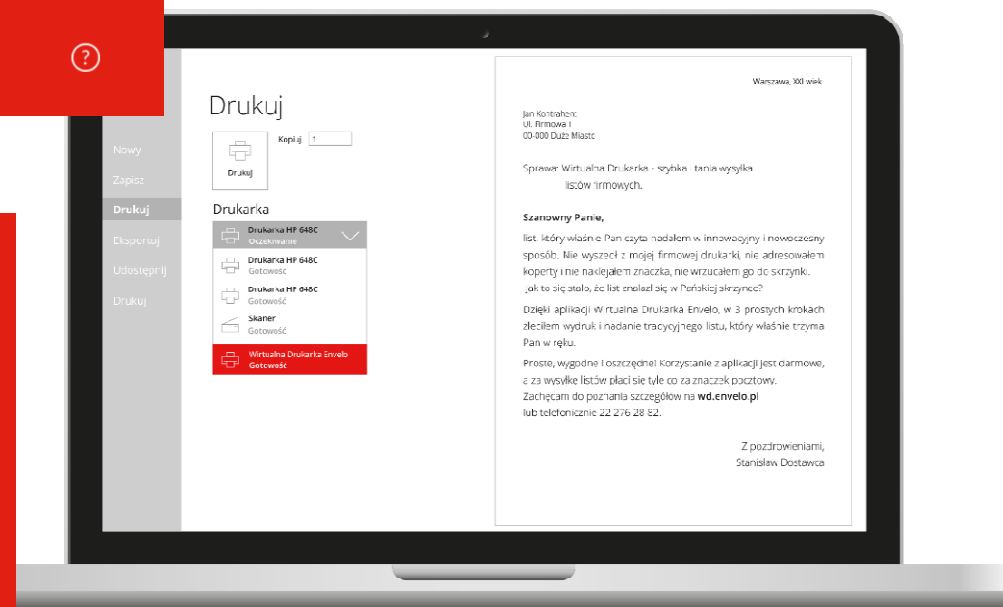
?

Drukuj

Kopie: 1

Drukuj

Nowy

Zapisz

Drukuj

Eksportuj

Udostępnij

Drukuj

Drukarka

Drukarka HP 648C
Oczekiwanie

Drukarka HP 648C
Gotowość

Drukarka HP 648C
Gotowość

Skaner
Gotowość

Wirtualna Drukarka Envelo
Gotowość

Warszawa, XXI wiek

Jan Kontrahent
Ul. Firmowa 1
00-000 Duże Miasto

Sprawa: Wirtualna Drukarka - szybka i tania wysyłka listów firmowych.

Szanowny Panie,

list, który właśnie Pan czyta nadałem w innowacyjny i nowoczesny sposób. Nie wyszedł z mojej firmowej drukarki, nie adresowałem koperty i nie naklejałem znaczka, nie wrzucałem go do skrzynki. Jak to się stało, że list znalazł się w Pańskiej skrzynce?

Dzięki aplikacji Wirtualna Drukarka Envelo, w 3 prostych krokach zleciłem wydruk i nadanie tradycyjnego listu, który właśnie trzyma Pan w ręku.

Proste, wygodne i oszczędne! Korzystanie z aplikacji jest darmowe, a za wysyłkę listów płaci się tyle co za znaczek pocztowy. Zachęcam do poznania szczegółów na wd.envelo.pl lub telefonicznie 22 276 28 82.

Z pozdrowieniami,
Stanisław Dostawca